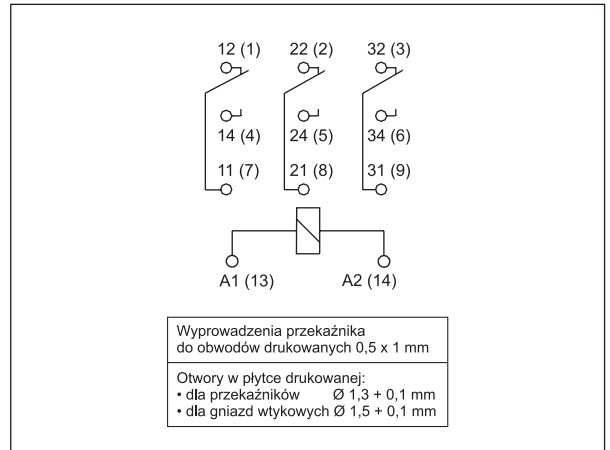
12 (1)
22 (2)
32 (3)
14 (4)
24 (5)
34 (6)
11 (7)
21 (8)
31 (9)
A1 (13)
A2 (14)

Wyprowadzenia przekaźnika do obwodów drukowanych 0,5 x 1 mm

Otwory w płytce drukowanej:
• dla przekaźników Ø 1,3 + 0,1 mm
• dla gniazd wtykowych Ø 1,5 + 0,1 mm